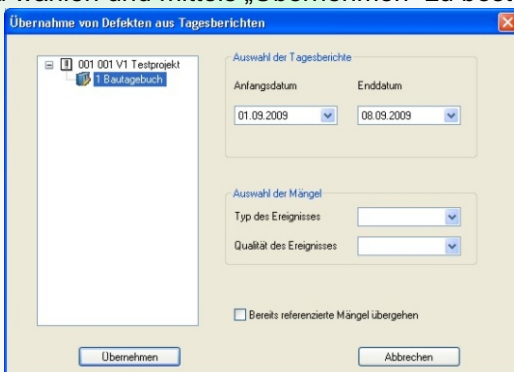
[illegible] wählen und mittels „Übernehmen" zu best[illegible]

Übernahme von Defekten aus Tagesberichten

001 001 V1 Testprojekt
1 Bautagebuch

Auswahl der Tagesberichte
Anfangsdatum
Enddatum
01.09.2009
08.09.2009

Auswahl der Mängel
Typ des Ereignisses
Qualität des Ereignisses

Bereits referenzierte Mängel übergehen

Übernehmen
Abbrechen